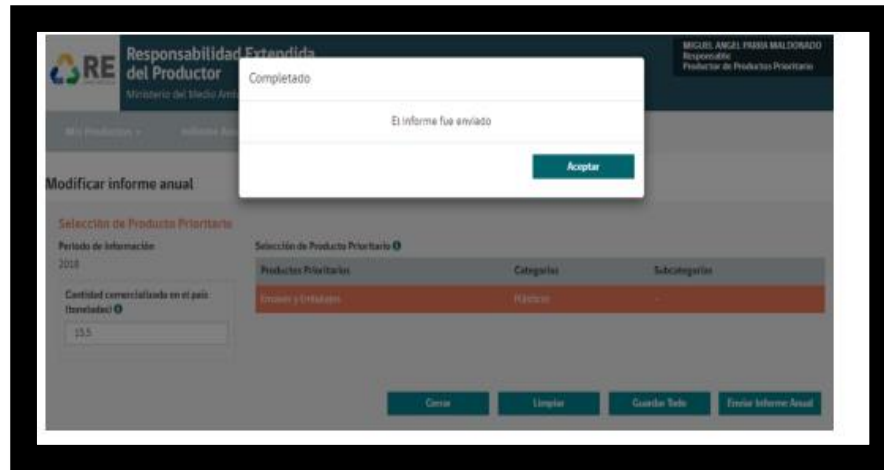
RE Responsabilidad Extendida del Productor
Ministerio del Medio Ambiente

MIGUEL ANGEL PARRA MALDONADO
Responsable
Productor de Productos Prioritarios

Mis Productos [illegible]

Modificar informe anual

Selección de Producto Prioritario

Periodo de Información
2018

Cantidad comercializada en el país (toneladas)
15.5

Selección de Producto Prioritario

| Productos Prioritarios | Categorías | Subcategorías |
|---|---|---|
| Envases y Embalajes | Plásticos | - |

Cerrar
Limpiar
Guardar Todo
Enviar Informe Anual

Completado

El informe fue enviado

Aceptar